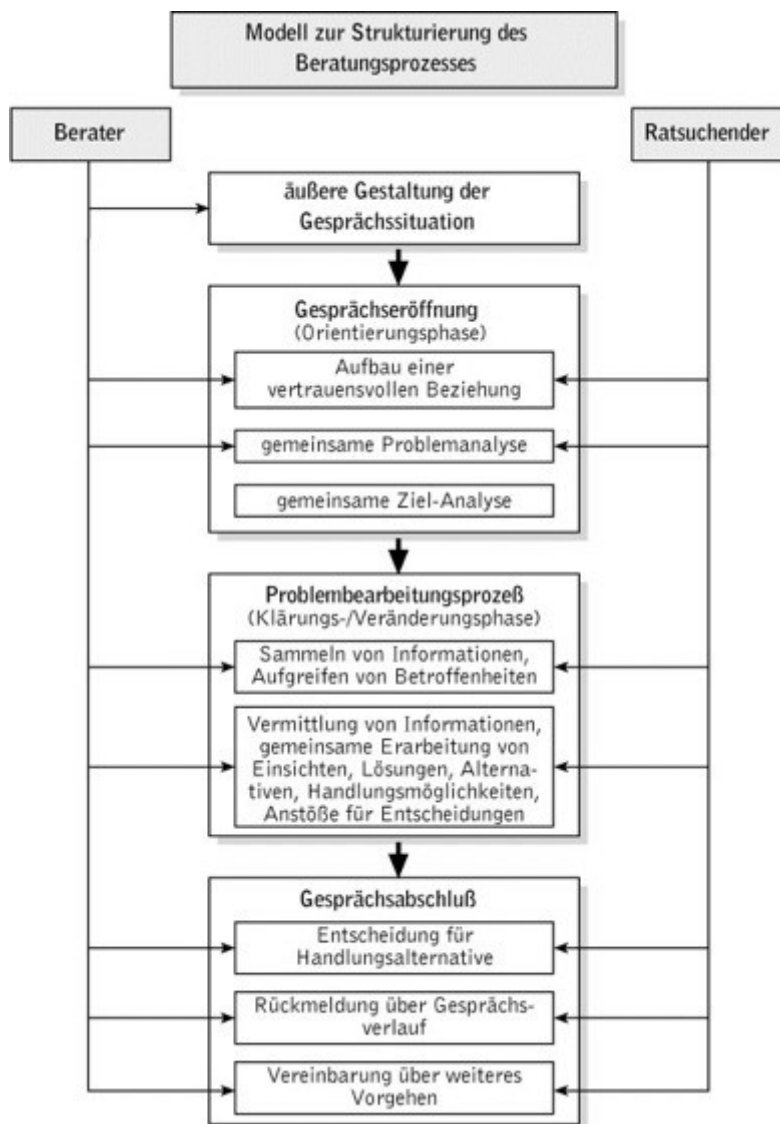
Modell zur Strukturierung des Beratungsprozesses

Berater

Ratsuchender

äußere Gestaltung der Gesprächssituation

Gesprächseröffnung
(Orientierungsphase)

Aufbau einer vertrauensvollen Beziehung

gemeinsame Problemanalyse

gemeinsame Ziel-Analyse

Problembearbeitungsprozeß
(Klärungs-/Veränderungsphase)

Sammeln von Informationen, Aufgreifen von Betroffenheiten

Vermittlung von Informationen, gemeinsame Erarbeitung von Einsichten, Lösungen, Alternativen, Handlungsmöglichkeiten, Anstöße für Entscheidungen

Gesprächsabschluß

Entscheidung für Handlungsalternative

Rückmeldung über Gesprächsverlauf

Vereinbarung über weiteres Vorgehen